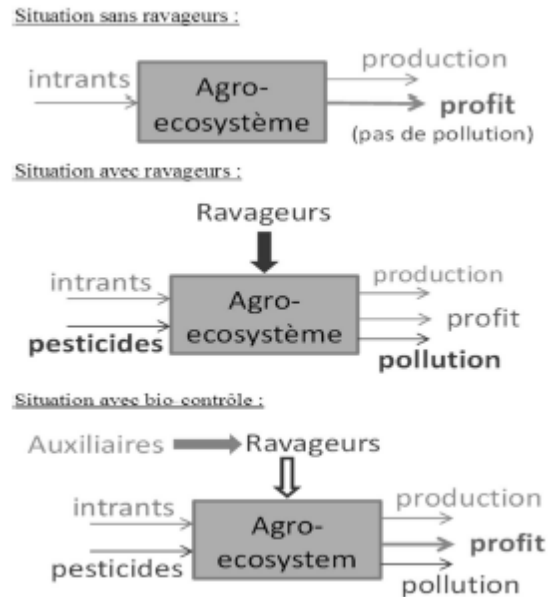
Situation sans ravageurs :

intrants

Agro-ecosystème

production

profit

(pas de pollution)

Situation avec ravageurs :

Ravageurs

intrants

pesticides

Agro-ecosystème

production

profit

pollution

Situation avec bio-contrôle :

Auxiliaires

Ravageurs

intrants

pesticides

Agro-ecosystem

production

profit

pollution